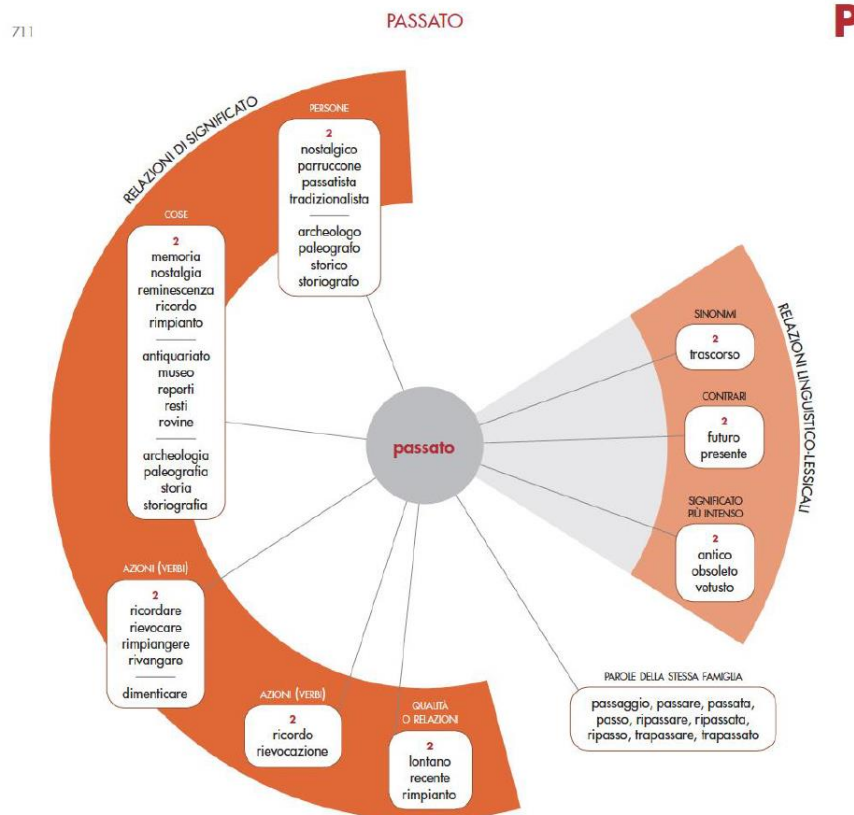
711

PASSATO

P

RELAZIONI DI SIGNIFICATO

PERSONE

2
nostalgico
parruccone
passatista
tradizionalista

archeologo
paleografo
storico
storiografo

COSE

2
memoria
nostalgia
reminescenza
ricordo
rimpianto

antiquariato
museo
reperti
resti
rovine

archeologia
paleografia
storia
storiografia

AZIONI (VERBI)

2
ricordare
rievocare
rimpiangere
rivangare

dimenticare

AZIONI (VERBI)

2
ricordo
rievocazione

QUALITÀ O RELAZIONI

2
lontano
recente
rimpianto

passato

RELAZIONI LINGUISTICO-LESSICALI

SINONIMI

2
trascorso

CONTRARI

2
futuro
presente

SIGNIFICATO PIÙ INTENSO

2
antico
obsoleto
vetusto

PAROLE DELLA STESSA FAMIGLIA

passaggio, passare, passata, passo, ripassare, ripassata, ripasso, trapassare, trapassato